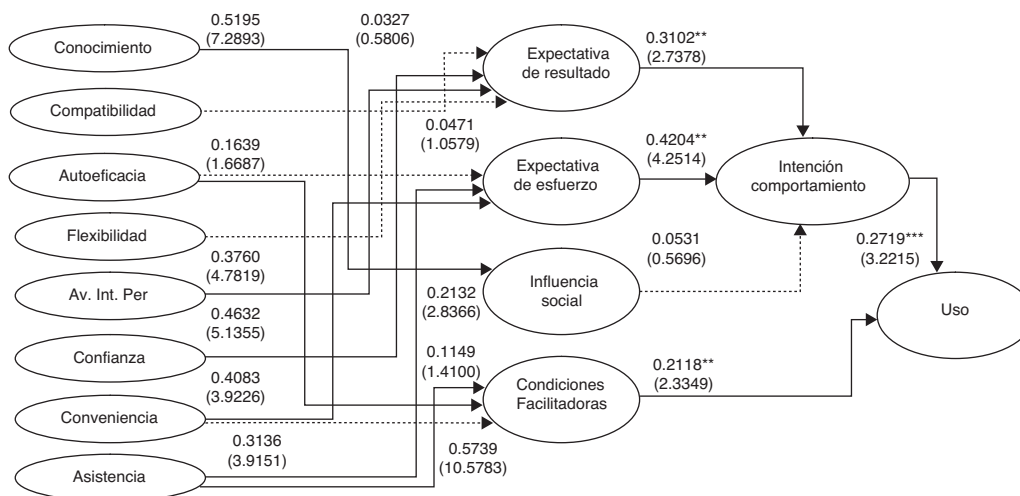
Conocimiento
0.5195
(7.2893)
0.0327
(0.5806)
Expectativa de resultado
0.3102**
(2.7378)
Compatibilidad
0.0471
(1.0579)
Autoeficacia
0.1639
(1.6687)
Expectativa de esfuerzo
0.4204**
(4.2514)
Intención comportamiento
Flexibilidad
0.2719***
(3.2215)
Av. Int. Per
0.3760
(4.7819)
0.0531
(0.5696)
Influencia social
0.2132
(2.8366)
Uso
Confianza
0.4632
(5.1355)
0.1149
(1.4100)
Conveniencia
0.4083
(3.9226)
Condiciones Facilitadoras
0.2118**
(2.3349)
Asistencia
0.3136
(3.9151)
0.5739
(10.5783)